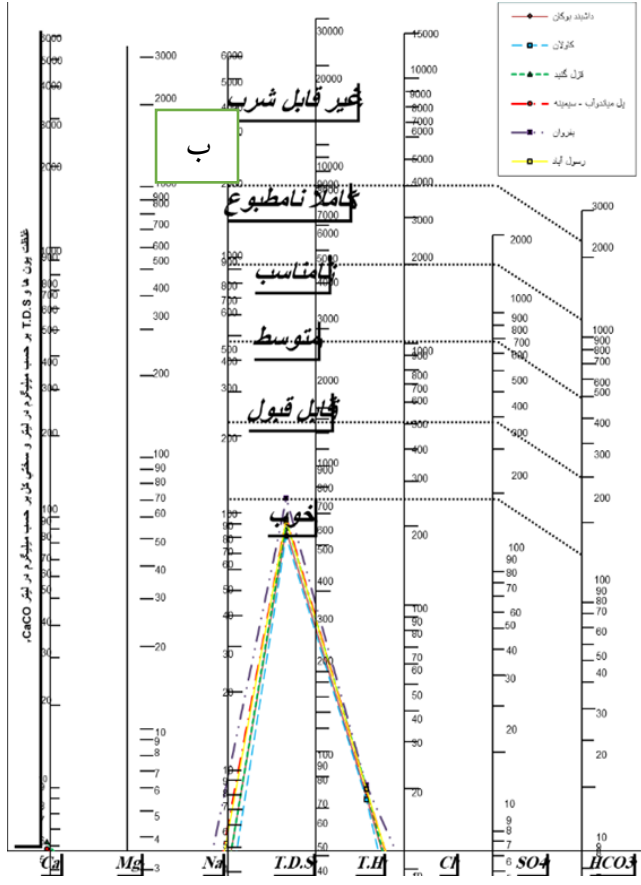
داشبند بوکان
کاولان
قزل گنبد
پل میاندوآب - سیمینه
بفروان
رسول آباد

غلظت یون ها و T.D.S بر حسب میلیگرم در لیتر و سختی کل بر حسب میلیگرم در لیتر $CaCO_3$

غیر قابل شرب
ب
کاملاً نامطبوع
نامناسب
متوسط
قابل قبول
خوب

3000
2000
1000
900
800
700
600
500
400
300
200
100
90
80
70
60
50
40
30
20
10
9
8
7
6
5
4
3

6000
5000
4000
3000
2000
1000
900
800
700
600
500
400
300
200
100

30000
20000
10000
9000
8000
7000
6000
5000
4000
3000
2000
1000
900
800
700
600
500
400
300
200
100
90
80
70
60
50
40

15000
10000
9000
8000
7000
6000
5000
4000
3000
2000
1000
900
800
700
600
500
400
300
200
100
90
80
70
60
50
40
30
20
10

2000
1000
900
800
700
600
500
400
300
200
100
90
80
70
60
50
40
30
20
10
9
8
7
6
5

3000
2000
1000
900
800
700
600
500
400
300
200
100
90
80
70
60
50
40
30
20
10
9
8

Ca
Mg
Na
T.D.S
T.H
Cl
SO4
HCO3